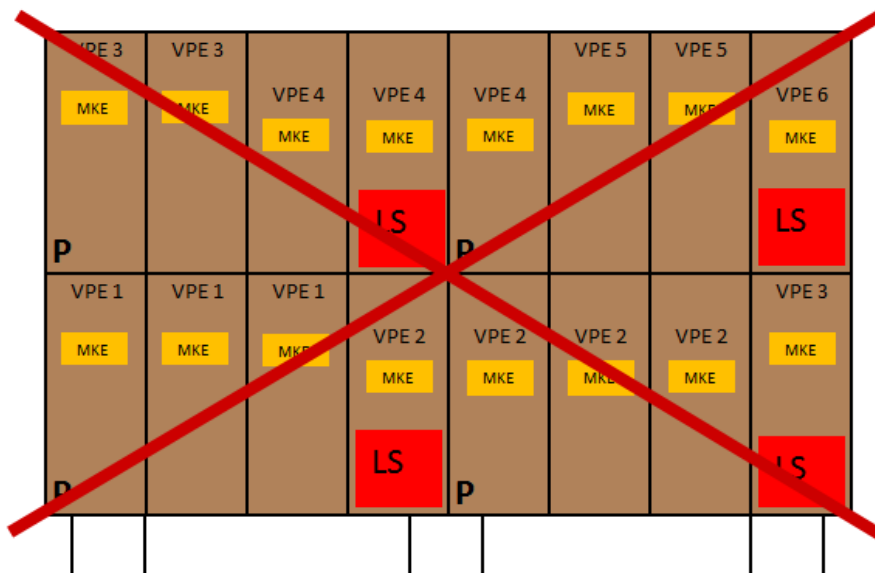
| VPE 3 | VPE 3 | VPE 4 | VPE 4 | VPE 4 | VPE 5 | VPE 5 | VPE 6 |
|---|---|---|---|---|---|---|---|
| MKE | MKE | MKE | MKE | MKE | MKE | MKE | MKE |
| P | | | LS | P | | | LS |
| VPE 1 | VPE 1 | VPE 1 | VPE 2 | VPE 2 | VPE 2 | VPE 2 | VPE 3 |
| MKE | MKE | MKE | MKE | MKE | MKE | MKE | MKE |
| P | | | LS | P | | | LS |